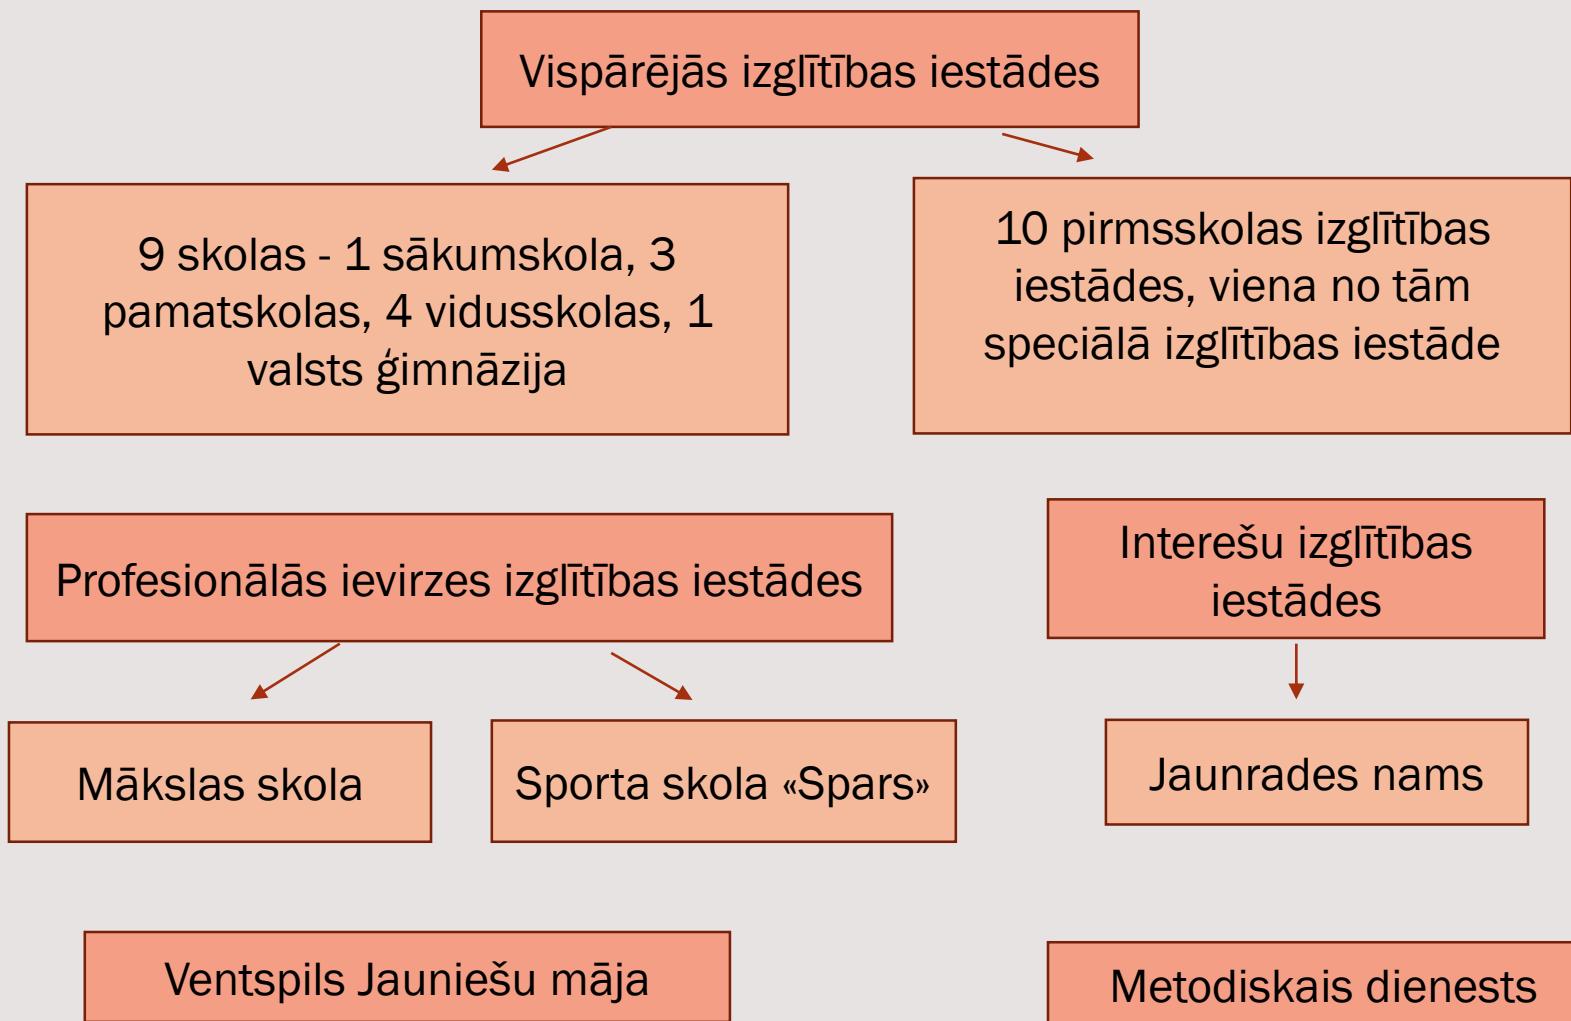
Vispārējās izglītības iestādes

9 skolas - 1 sākumskola, 3 pamatskolas, 4 vidusskolas, 1 valsts ģimnāzija

10 pirmsskolas izglītības iestādes, viena no tām speciālā izglītības iestāde

Profesionālās ievirzes izglītības iestādes

Interešu izglītības iestādes

Mākslas skola

Sporta skola «Spars»

Jaunrades nams

Ventspils Jauniešu māja

Metodiskais dienests